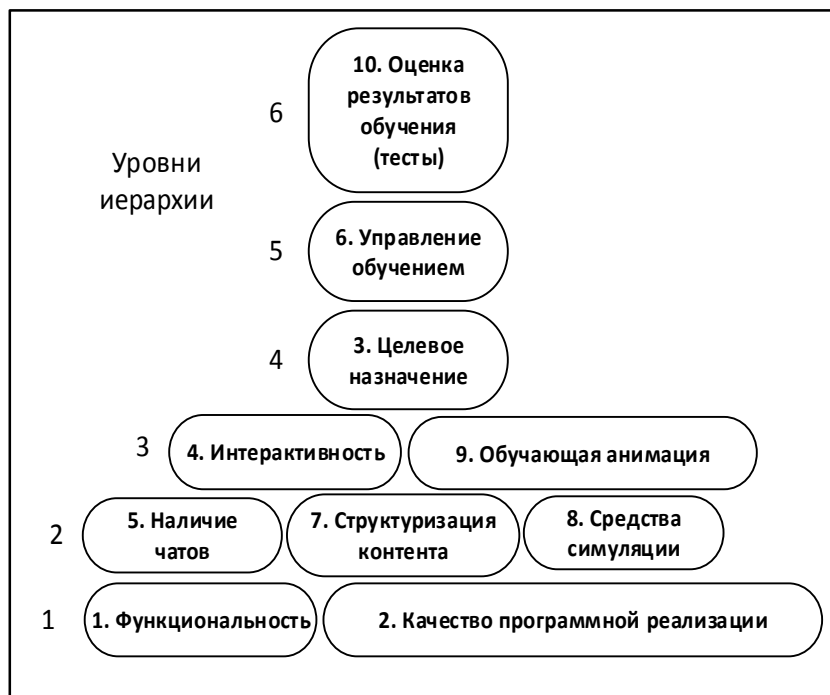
Уровни иерархии

6

10. Оценка результатов обучения (тесты)

5

6. Управление обучением

4

3. Целевое назначение

3

4. Интерактивность

9. Обучающая анимация

2

5. Наличие чатов

7. Структуризация контента

8. Средства симуляции

1

1. Функциональность

2. Качество программной реализации